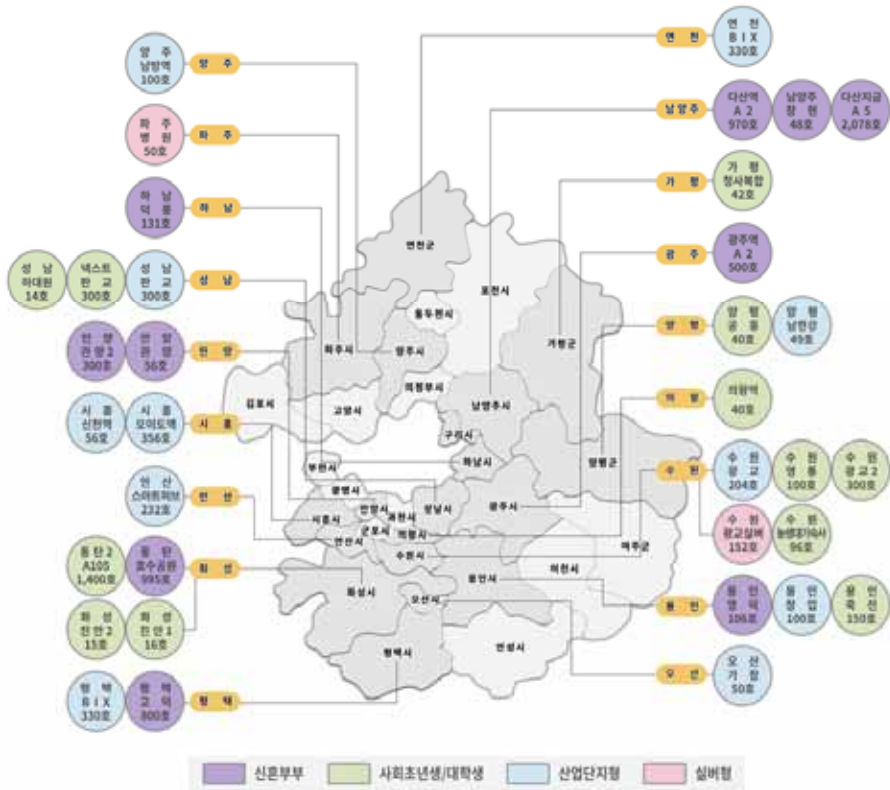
양 주
남방역
100호

양 주

파 주
병 원
50호

파 주

하 남
덕 풍
131호

하 남

성 남
하대원
14호

넥스트
판 교
300호

성 남
판 교
300호

성 남

안 양
관양2
300호

안 양
관 양
36호

안 양

시 흥
신천역
56호

시 흥
오이도역
356호

시 흥

안 산
스마트허브
232호

안 산

동 탄 2
A105
1,400호

동 탄
호수공원
995호

화 성

화 성
진 안 2
15호

화 성
진 안 1
16호

평 택
B I X
330호

평 택
고 덕
800호

평 택

연 천

연 천
B I X
330호

남양주

다산역
A 2
970호

남양주
장 현
48호

다산지금
A 5
2,078호

가 평

가 평
청사복합
42호

광 주

광주역
A 2
500호

양 평

양 평
공 흥
40호

양 평
남한강
49호

의 왕

의왕역
40호

수 원

수 원
광 교
204호

수 원
영 통
100호

수 원
광교2
300호

수 원
광교실버
152호

수 원
농생명기숙사
96호

용 인

용 인
영 덕
106호

용 인
청 덕
100호

용 인
죽 전
150호

오 산

오 산
가 장
50호

연천군
포천시
동두천시
양주시
파주시
의정부시
가평군
고양시
남양주시
김포시
구리시
하남시
양평군
부천시
광명시
안양시
과천시
성남시
광주시
시흥시
군포시
의왕시
안산시
수원시
여주군
이천시
용인시
화성시
오산시
안성시
평택시

신혼부부
사회초년생/대학생
산업단지형
실버형